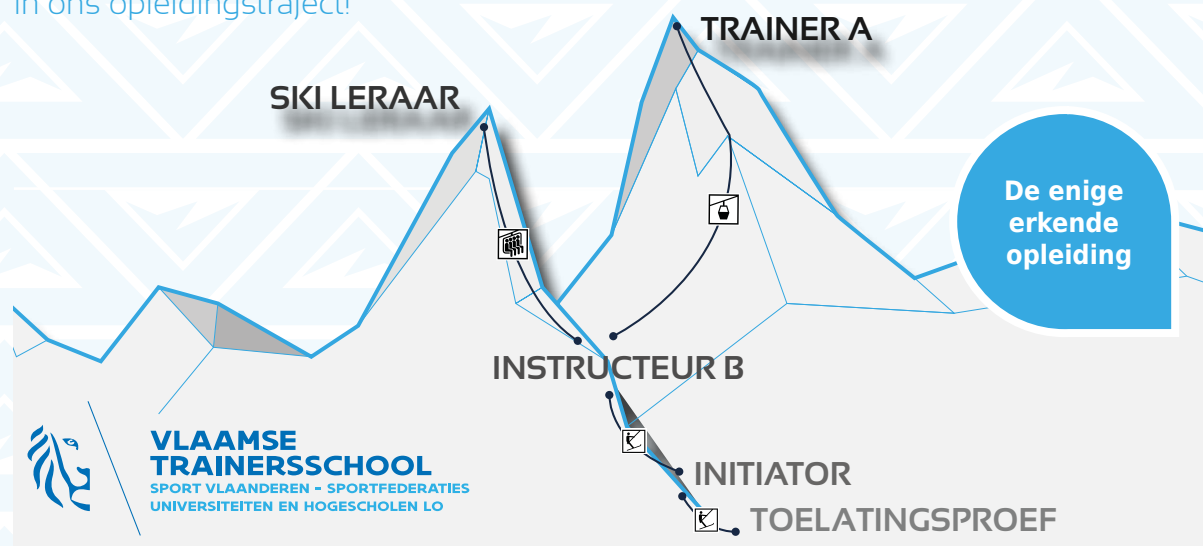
in ons opleidingstraject!

TRAINER A

SKI LERAAR

De enige erkende opleiding

INSTRUCTEUR B

VLAAMSE TRAINERSSCHOOL
SPORT VLAANDEREN - SPORTFEDERATIES
UNIVERSITEITEN EN HOGESCHOLEN LO

INITIATOR

TOELATINGSPROEF